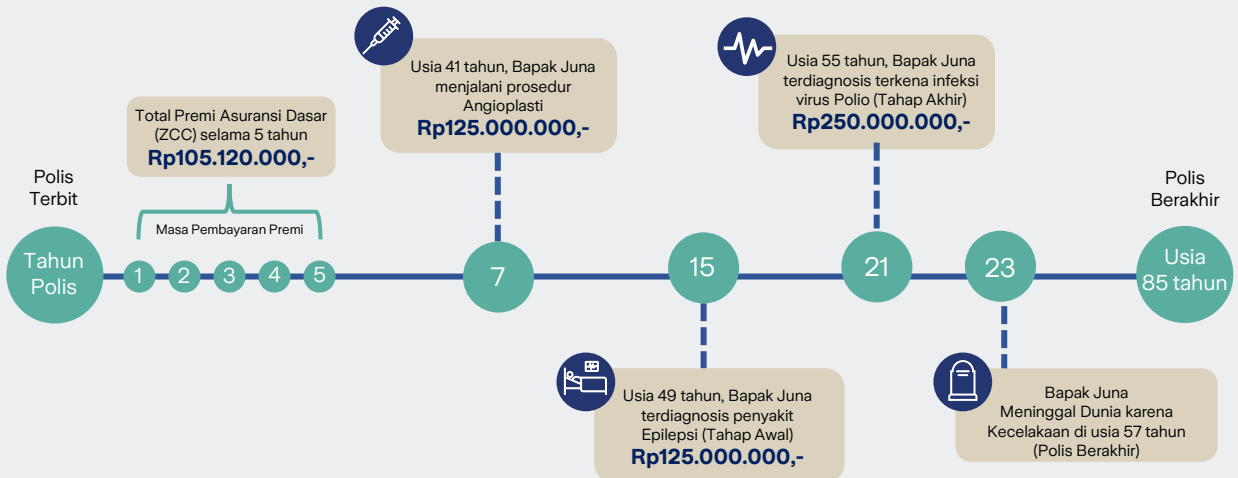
Polis Terbit

Tahun Polis

Total Premi Asuransi Dasar (ZCC) selama 5 tahun
**Rp105.120.000,-**

Masa Pembayaran Premi

1 2 3 4 5

Usia 41 tahun, Bapak Juna menjalani prosedur Angioplasti
**Rp125.000.000,-**

7

15

Usia 49 tahun, Bapak Juna terdiagnosis penyakit Epilepsi (Tahap Awal)
**Rp125.000.000,-**

Usia 55 tahun, Bapak Juna terdiagnosis terkena infeksi virus Polio (Tahap Akhir)
**Rp250.000.000,-**

21

23

Bapak Juna Meninggal Dunia karena Kecelakaan di usia 57 tahun (Polis Berakhir)

Polis Berakhir

Usia 85 tahun